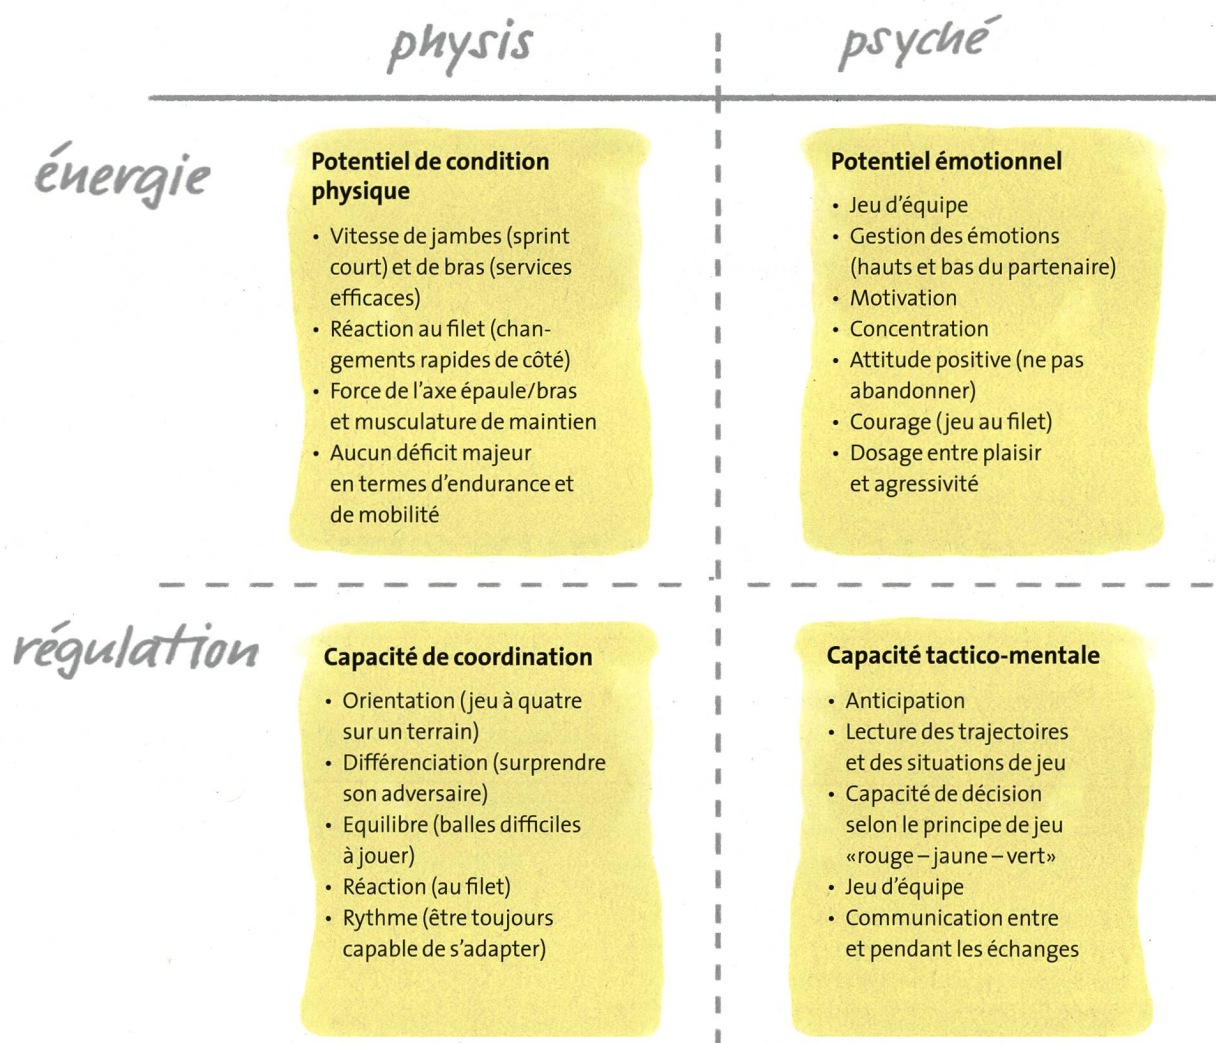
|  | physis | psyché |
|---|---|---|
| énergie | **Potentiel de condition physique**<br>• Vitesse de jambes (sprint court) et de bras (services efficaces)<br>• Réaction au filet (changements rapides de côté)<br>• Force de l'axe épaule/bras et musculature de maintien<br>• Aucun déficit majeur en termes d'endurance et de mobilité | **Potentiel émotionnel**<br>• Jeu d'équipe<br>• Gestion des émotions (hauts et bas du partenaire)<br>• Motivation<br>• Concentration<br>• Attitude positive (ne pas abandonner)<br>• Courage (jeu au filet)<br>• Dosage entre plaisir et agressivité |
| régulation | **Capacité de coordination**<br>• Orientation (jeu à quatre sur un terrain)<br>• Différenciation (surprendre son adversaire)<br>• Equilibre (balles difficiles à jouer)<br>• Réaction (au filet)<br>• Rythme (être toujours capable de s'adapter) | **Capacité tactico-mentale**<br>• Anticipation<br>• Lecture des trajectoires et des situations de jeu<br>• Capacité de décision selon le principe de jeu «rouge – jaune – vert»<br>• Jeu d'équipe<br>• Communication entre et pendant les échanges |